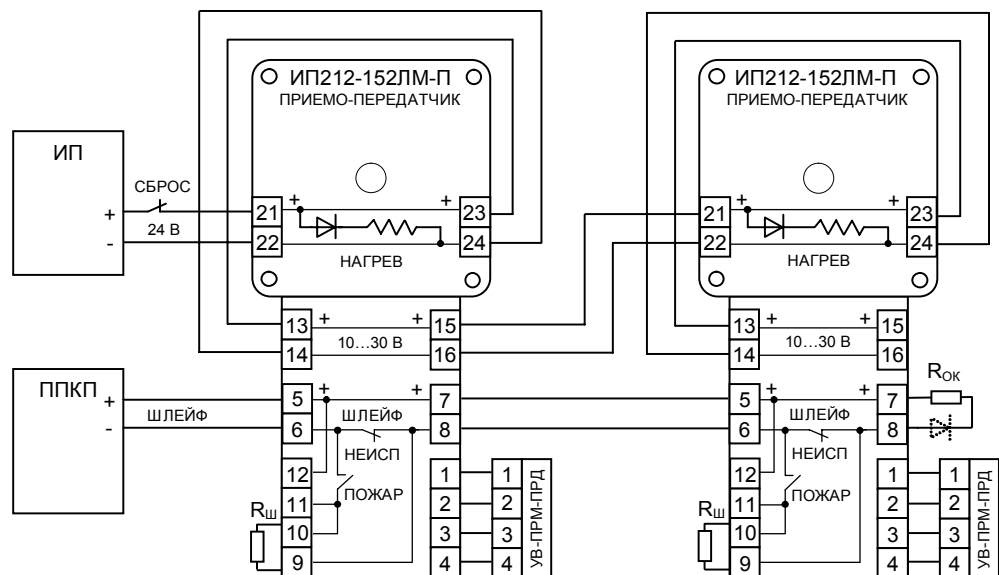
ИП212-152ЛМ-П
ПРИЕМО-ПЕРЕДАТЧИК

ИП212-152ЛМ-П
ПРИЕМО-ПЕРЕДАТЧИК

ИП
СБРОС
+
-
24 В
21
22
+
23
24
+
НАГРЕВ

21
22
+
23
24
+
НАГРЕВ

13
14
+
+
15
16
10…30 В

13
14
+
+
15
16
10…30 В

ППКП
+
-
ШЛЕЙФ
5
6
+
+
7
8
ШЛЕЙФ
НЕИСП
12
11
10
9
ПОЖАР
$R_Ш$
1
2
3
4
1
2
3
4
УВ-ПРМ-ПРД

5
6
+
+
7
8
ШЛЕЙФ
НЕИСП
$R_{ОК}$
12
11
10
9
ПОЖАР
$R_Ш$
1
2
3
4
1
2
3
4
УВ-ПРМ-ПРД